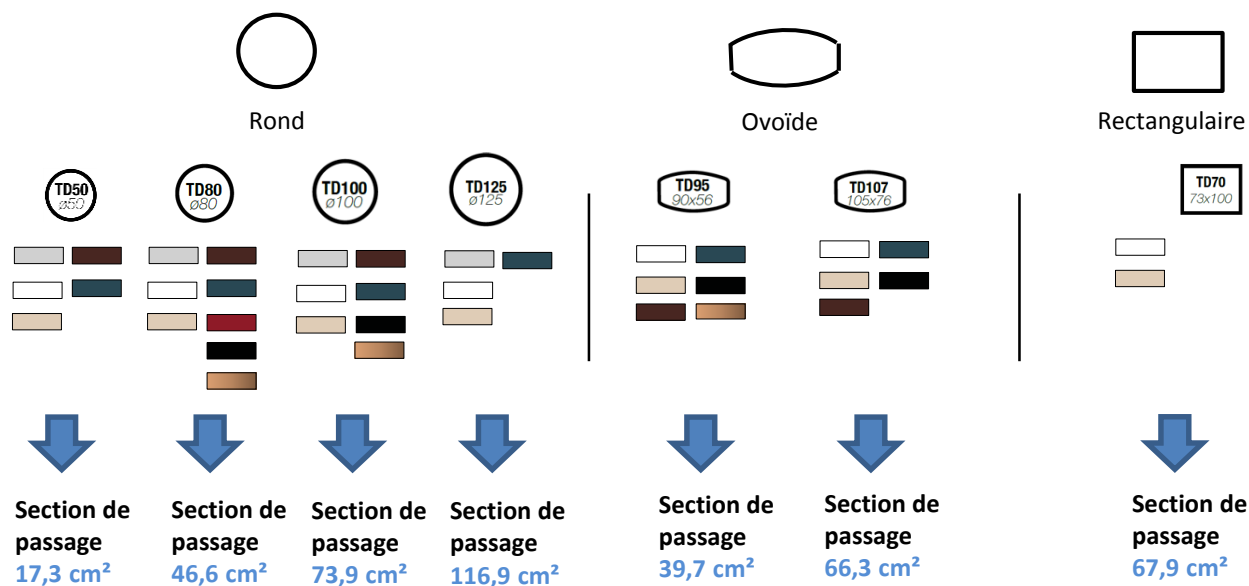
Rond

Ovoïde

Rectangulaire

TD50
ø50

TD80
ø80

TD100
ø100

TD125
ø125

TD95
90x56

TD107
105x76

TD70
73x100

Section de passage
17,3 cm²

Section de passage
46,6 cm²

Section de passage
73,9 cm²

Section de passage
116,9 cm²

Section de passage
39,7 cm²

Section de passage
66,3 cm²

Section de passage
67,9 cm²